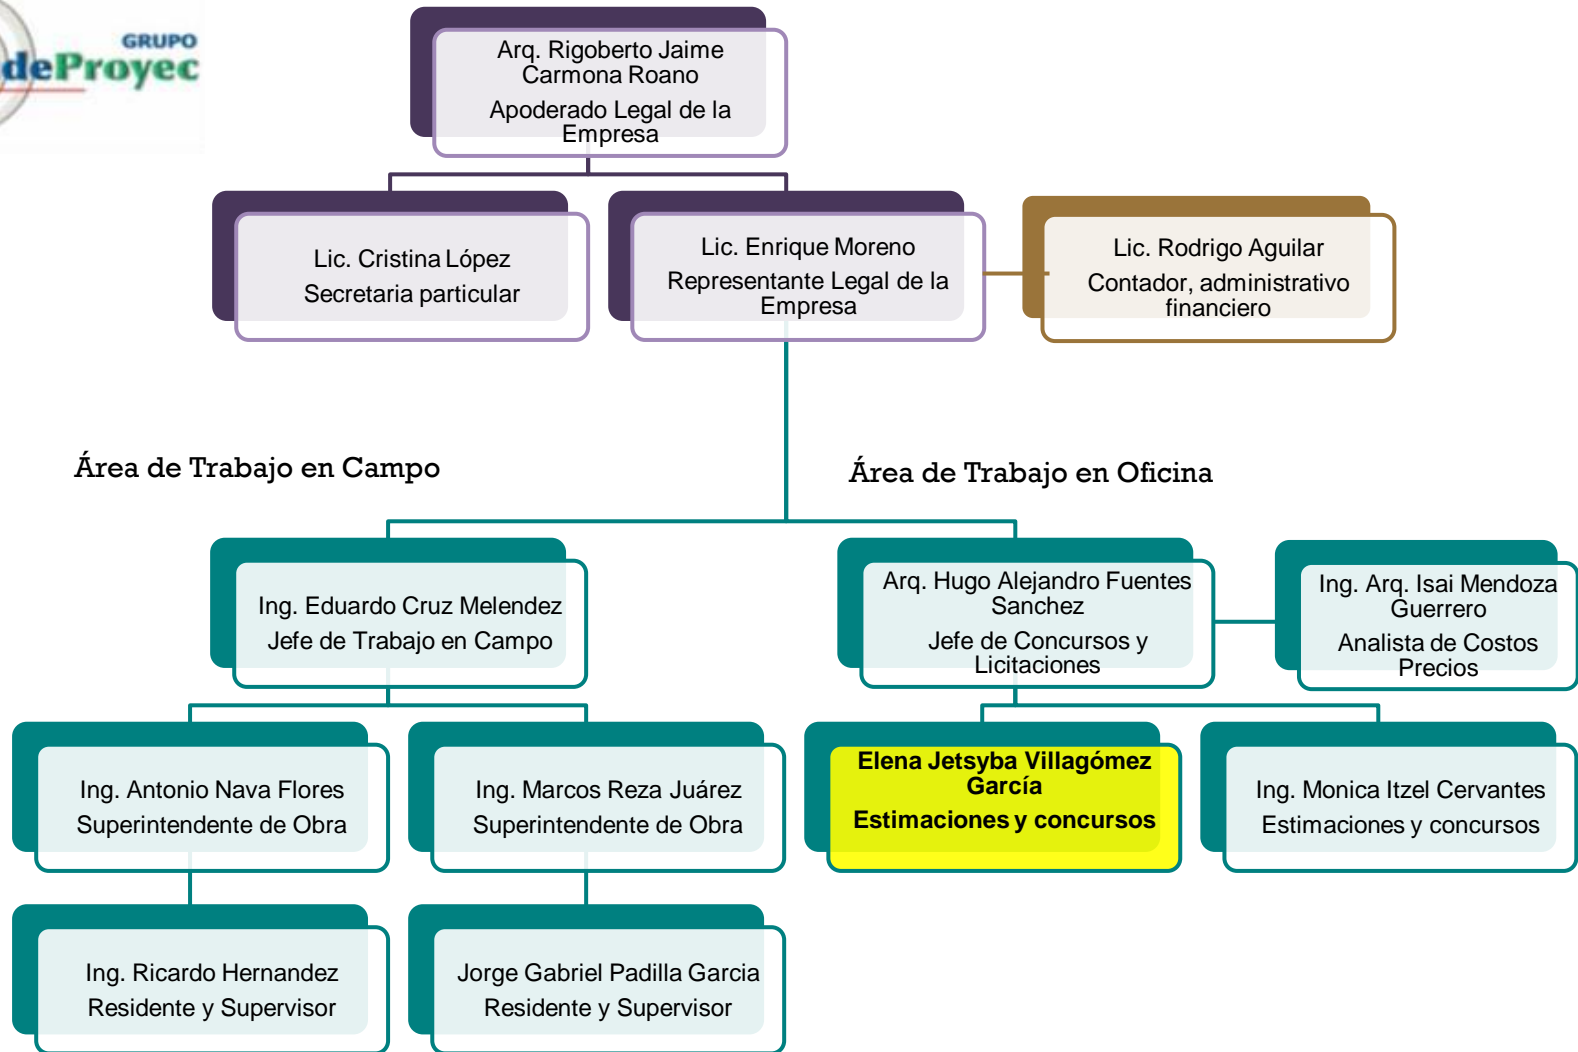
GRUPO
deProyec

Arq. Rigoberto Jaime Carmona Roano
Apoderado Legal de la Empresa

Lic. Cristina López
Secretaria particular

Lic. Enrique Moreno
Representante Legal de la Empresa

Lic. Rodrigo Aguilar
Contador, administrativo financiero

Área de Trabajo en Campo

Área de Trabajo en Oficina

Ing. Eduardo Cruz Melendez
Jefe de Trabajo en Campo

Arq. Hugo Alejandro Fuentes Sanchez
Jefe de Concursos y Licitaciones

Ing. Arq. Isai Mendoza Guerrero
Analista de Costos Precios

Ing. Antonio Nava Flores
Superintendente de Obra

Ing. Marcos Reza Juárez
Superintendente de Obra

Elena Jetsyba Villagómez García
Estimaciones y concursos

Ing. Monica Itzel Cervantes
Estimaciones y concursos

Ing. Ricardo Hernandez
Residente y Supervisor

Jorge Gabriel Padilla Garcia
Residente y Supervisor